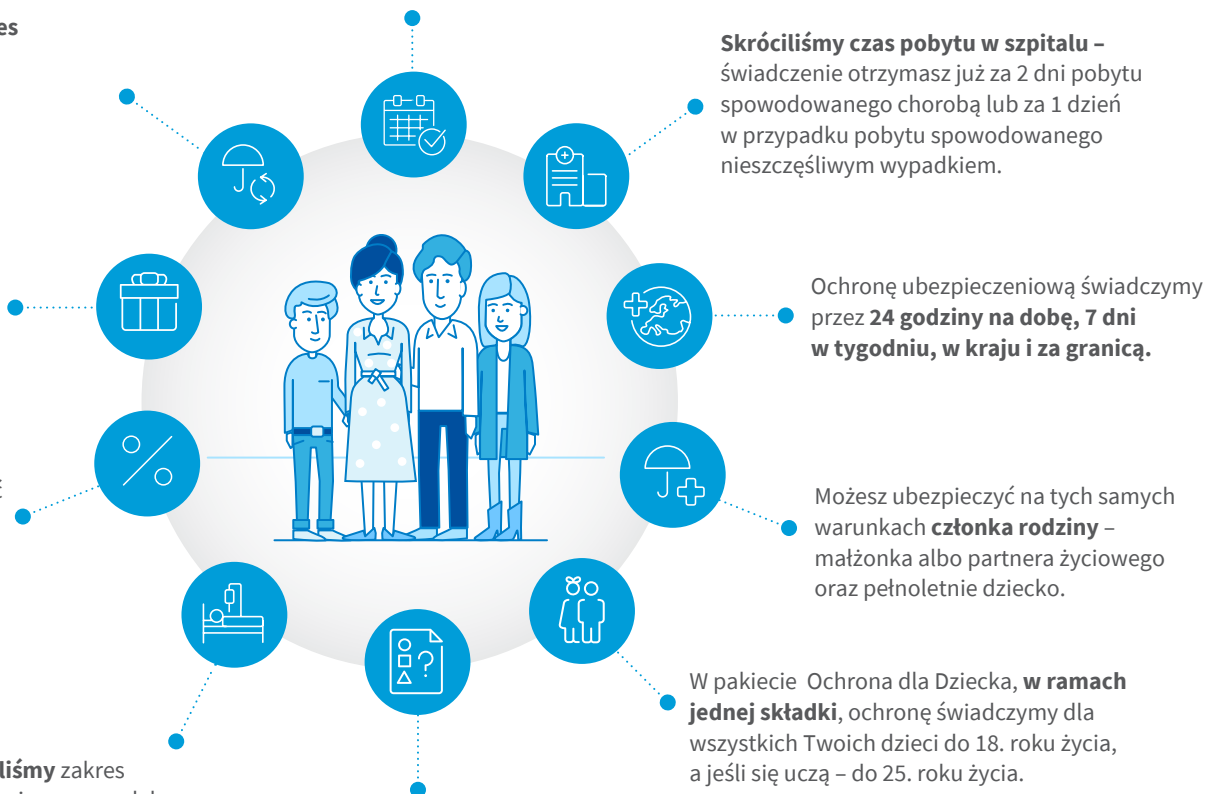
es

Skróciliśmy czas pobytu w szpitalu – świadczenie otrzymasz już za 2 dni pobytu spowodowanego chorobą lub za 1 dzień w przypadku pobytu spowodowanego nieszczęśliwym wypadkiem.

Ochronę ubezpieczeniową świadczymy przez 24 godziny na dobę, 7 dni w tygodniu, w kraju i za granicą.

Możesz ubezpieczyć na tych samych warunkach członka rodziny – małżonka albo partnera życiowego oraz pełnoletnie dziecko.

W pakiecie Ochrona dla Dziecka, w ramach jednej składki, ochronę świadczymy dla wszystkich Twoich dzieci do 18. roku życia, a jeśli się uczą – do 25. roku życia.

liśmy zakres